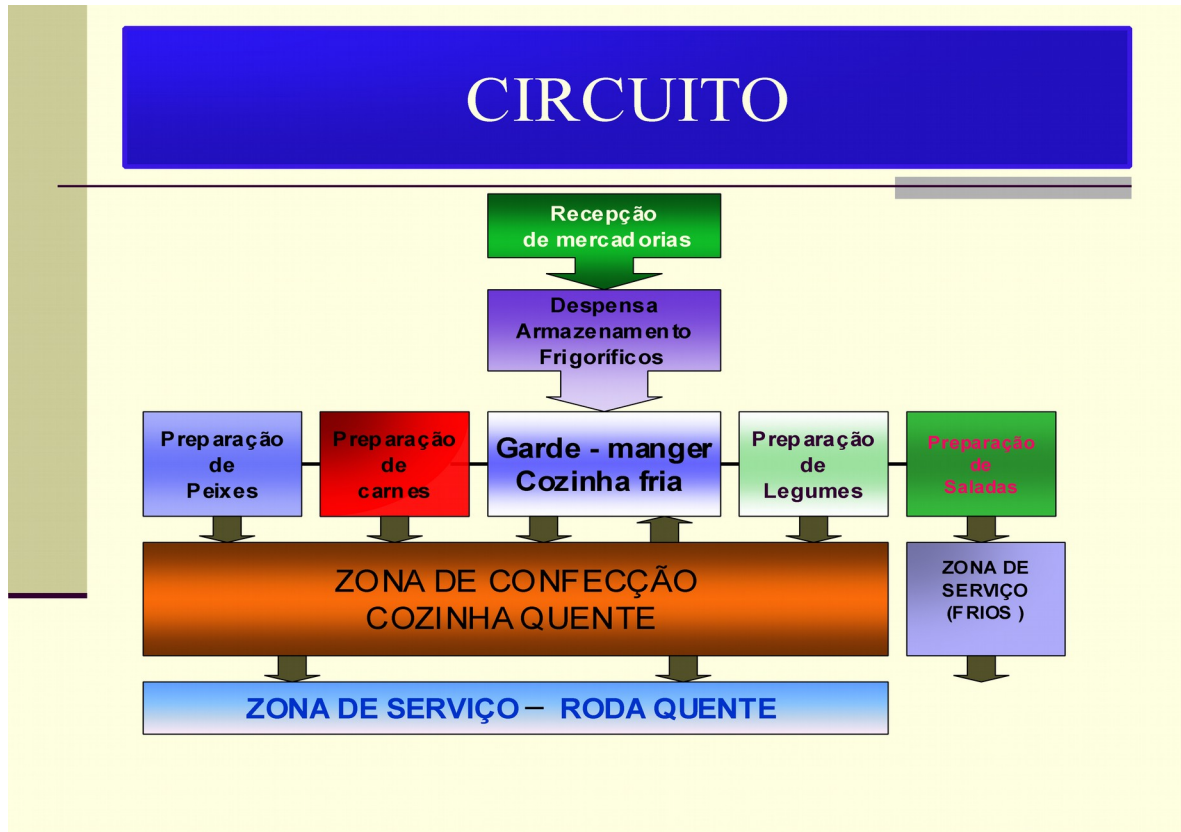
CIRCUITO

Recepção de mercadorias

Despensa
Armazenamento
Frigoríficos

Preparação de Peixes

Preparação de carnes

Garde - manger
Cozinha fria

Preparação de Legumes

Preparação de Saladas

ZONA DE CONFECÇÃO
COZINHA QUENTE

ZONA DE SERVIÇO (FRIOS )

ZONA DE SERVIÇO – RODA QUENTE